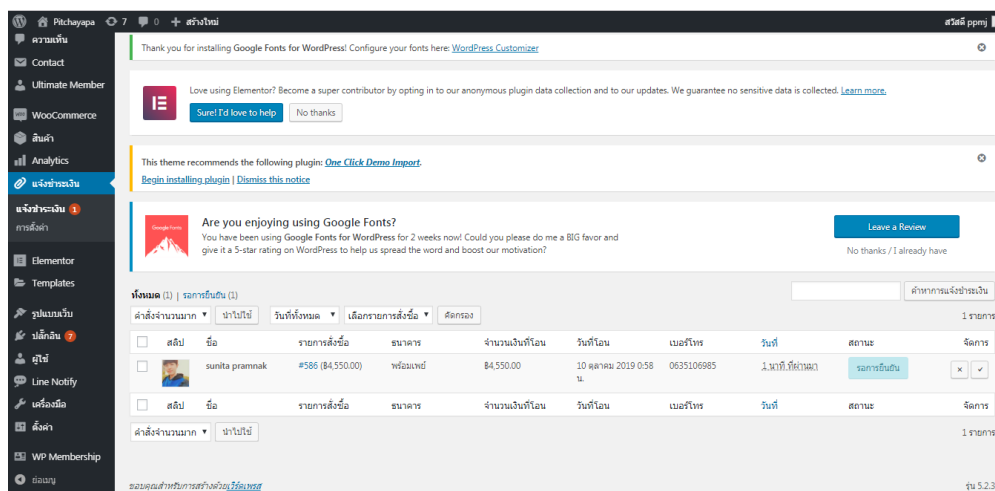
Pitchayapa 7 0 + สร้างใหม่ สวัสดี ppmj

ความเห็น
Contact
Ultimate Member
WooCommerce
สินค้า
Analytics
แจ้งชำระเงิน
แจ้งชำระเงิน 1
การตั้งค่า
Elementor
Templates
รูปแบบเว็บ
ปลั๊กอิน 7
ผู้ใช้
Line Notify
เครื่องมือ
ตั้งค่า
WP Membership
ย่อเมนู

Thank you for installing Google Fonts for WordPress! Configure your fonts here: WordPress Customizer

Love using Elementor? Become a super contributor by opting in to our anonymous plugin data collection and to our updates. We guarantee no sensitive data is collected. Learn more.

Sure! I'd love to help No thanks

This theme recommends the following plugin: One Click Demo Import.

Begin installing plugin | Dismiss this notice

Are you enjoying using Google Fonts?
You have been using Google Fonts for WordPress for 2 weeks now! Could you please do me a BIG favor and give it a 5-star rating on WordPress to help us spread the word and boost our motivation?

Leave a Review
No thanks / I already have

ทั้งหมด (1) | รอการยืนยัน (1)

ค้นหาการแจ้งชำระเงิน

คำสั่งจำนวนมาก ▾ นำไปใช้ วันที่ทั้งหมด ▾ เลือกรายการสั่งซื้อ ▾ คัดกรอง

1 รายการ

| | สลิป | ชื่อ | รายการสั่งซื้อ | ธนาคาร | จำนวนเงินที่โอน | วันที่โอน | เบอร์โทร | วันที่ | สถานะ | จัดการ |
|---|---|---|---|---|---|---|---|---|---|---|
| | | sunita pramnak | #586 (฿4,550.00) | พร้อมเพย์ | ฿4,550.00 | 10 ตุลาคม 2019 0:58 น. | 0635106985 | 1 นาที ที่ผ่านมา | รอการยืนยัน | × ✓ |
| | สลิป | ชื่อ | รายการสั่งซื้อ | ธนาคาร | จำนวนเงินที่โอน | วันที่โอน | เบอร์โทร | วันที่ | สถานะ | จัดการ |

คำสั่งจำนวนมาก ▾ นำไปใช้

1 รายการ

ขอบคุณสำหรับการสร้างด้วยเวิร์ดเพรส

รุ่น 5.2.3